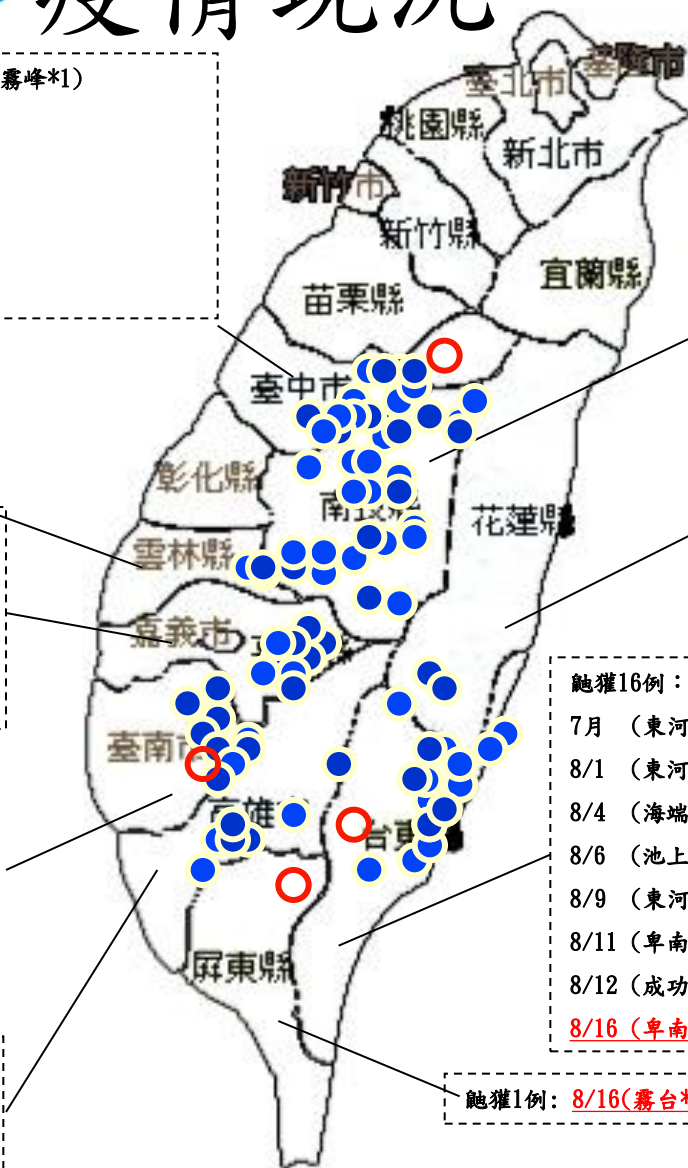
疫情現況

霧峰*1)

臺北市 基隆市 桃園縣 新北市 新竹市 新竹縣 宜蘭縣 苗栗縣 臺中市 彰化縣 南投縣 花蓮縣 雲林縣 嘉義市 臺南市 高雄市 台東 屏東縣

鼬獾16例：
7月 （東河
8/1 （東河
8/4 （海端
8/6 （池上
8/9 （東河
8/11（卑南
8/12（成功
8/16（卑南

鼬獾1例：8/16(霧台*